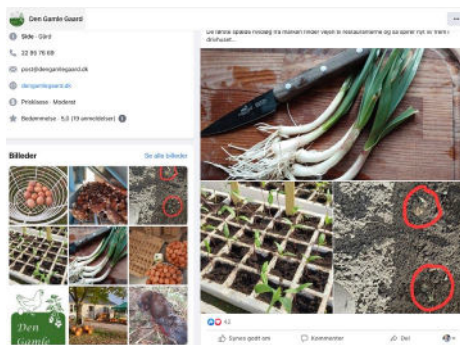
Den Gamle Gaard

Side · Gård

22 90 76 69

post@dengamlegaard.dk

dengamlegaard.dk

Prisklasse · Moderat

Bedømmelse · 5,0 (19 anmeldelser)

Billeder

Se alle billeder

Den Gamle

De første spæde hvidløg fra marken finder vejen til restaurantens og så spiser nyt til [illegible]

42

Synes godt om

Kommenter

Del